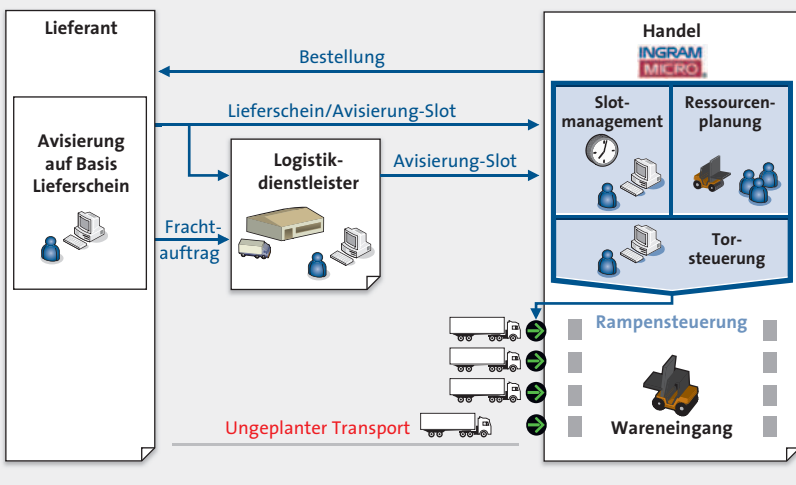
Lieferant

Handel

INGRAM MICRO

Bestellung

Lieferschein/Avisierung-Slot

Avisierung auf Basis Lieferschein

Logistikdienstleister

Avisierung-Slot

Slotmanagement

Ressourcenplanung

Frachtauftrag

Torsteuerung

Rampensteuerung

Wareneingang

Ungeplanter Transport